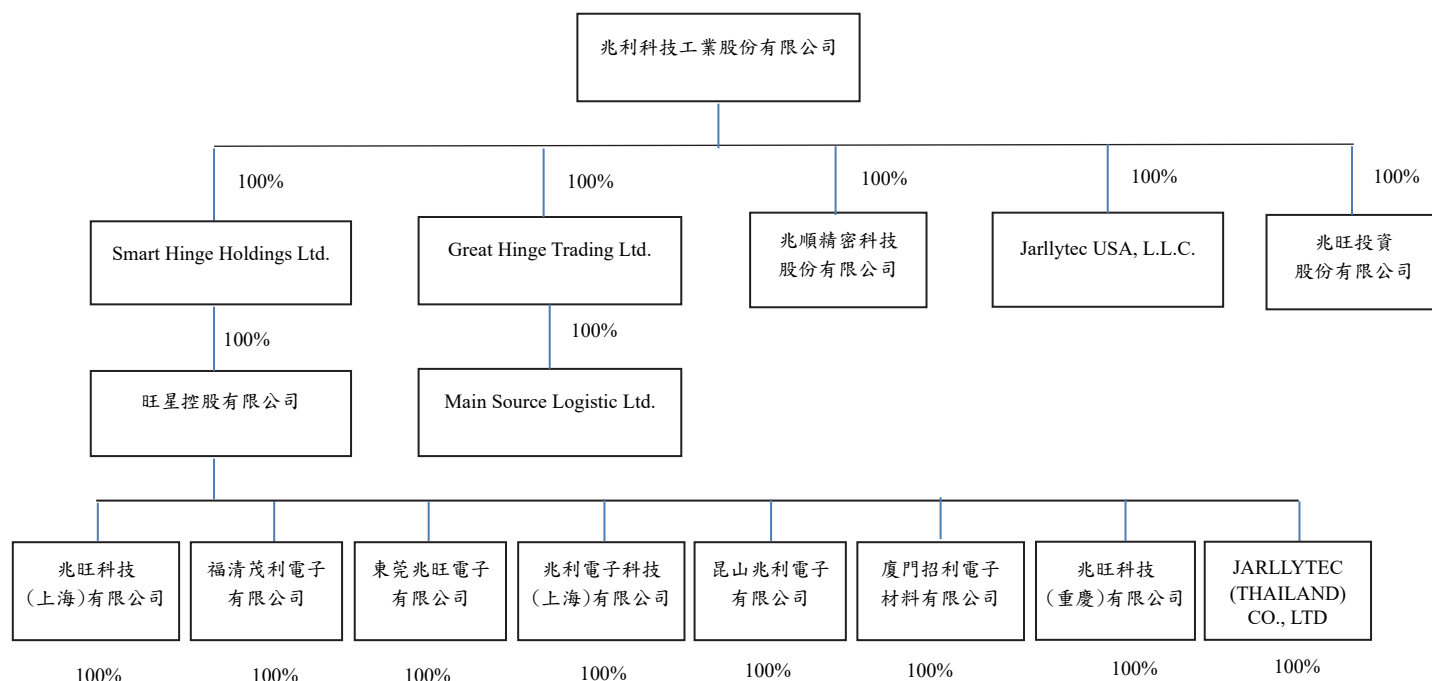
兆利科技工業股份有限公司

100%

Smart Hinge Holdings Ltd.

100%

旺星控股有限公司

100%

Great Hinge Trading Ltd.

100%

Main Source Logistic Ltd.

100%

兆順精密科技股份有限公司

100%

Jarllytec USA, L.L.C.

100%

兆旺投資股份有限公司

兆旺科技(上海)有限公司

100%

福清茂利電子有限公司

100%

東莞兆旺電子有限公司

100%

兆利電子科技(上海)有限公司

100%

昆山兆利電子有限公司

100%

廈門招利電子材料有限公司

100%

兆旺科技(重慶)有限公司

100%

JARLLYTEC (THAILAND) CO., LTD

100%